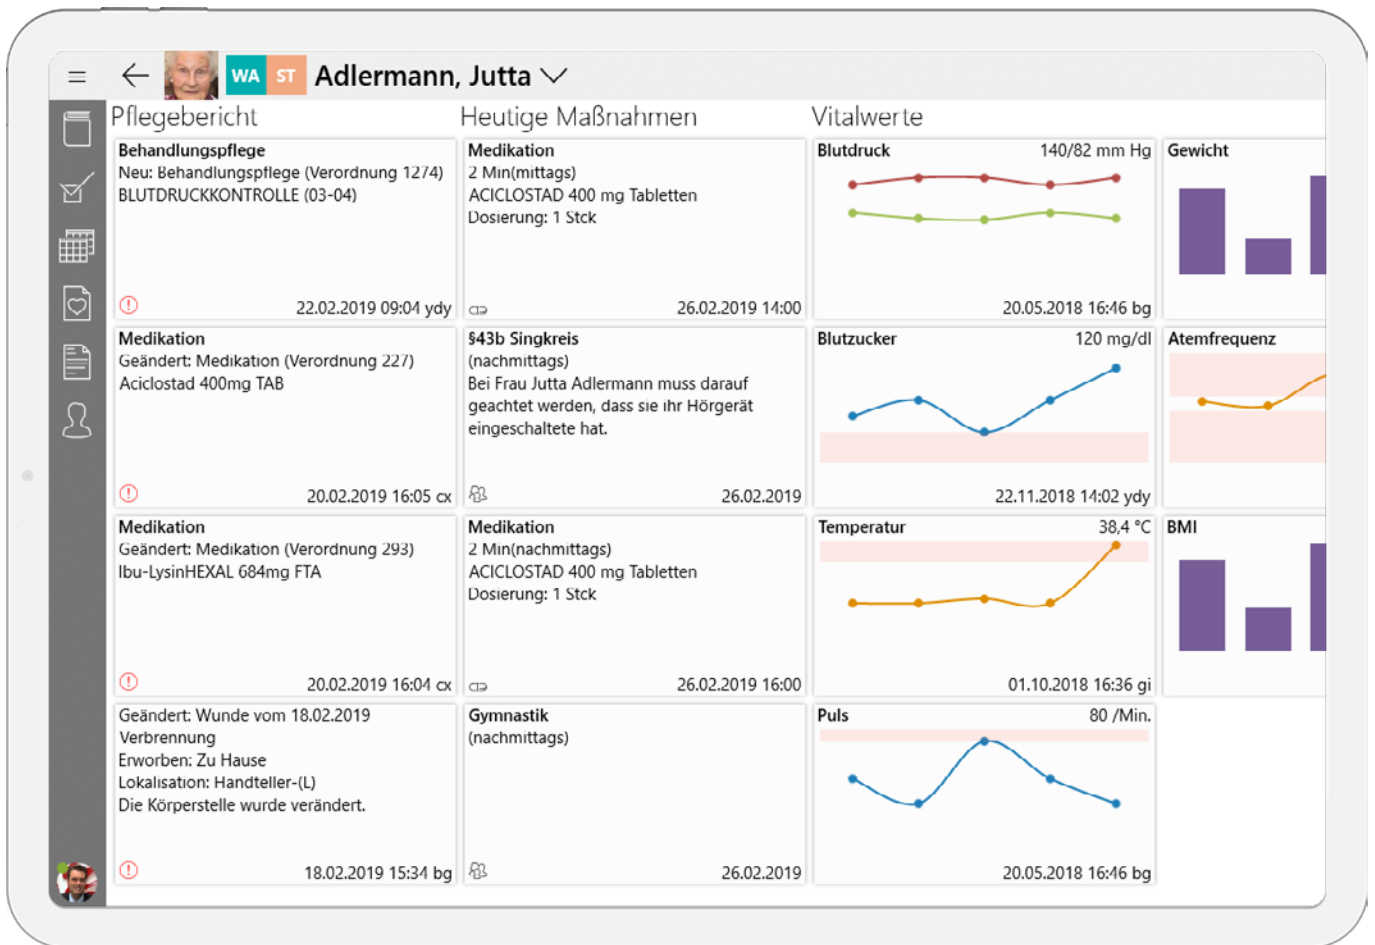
WA ST Adlermann, Jutta

Pflegebericht

Behandlungspflege
Neu: Behandlungspflege (Verordnung 1274)
BLUTDRUCKKONTROLLE (03-04)
22.02.2019 09:04 ydy

Medikation
Geändert: Medikation (Verordnung 227)
Aciclostad 400mg TAB
20.02.2019 16:05 cx

Medikation
Geändert: Medikation (Verordnung 293)
Ibu-LysinHEXAL 684mg FTA
20.02.2019 16:04 cx

Geändert: Wunde vom 18.02.2019
Verbrennung
Erworben: Zu Hause
Lokalisation: Handteller-(L)
Die Körperstelle wurde verändert.
18.02.2019 15:34 bg

Heutige Maßnahmen

Medikation
2 Min(mittags)
ACICLOSTAD 400 mg Tabletten
Dosierung: 1 Stck
26.02.2019 14:00

§43b Singkreis
(nachmittags)
Bei Frau Jutta Adlermann muss darauf geachtet werden, dass sie ihr Hörgerät eingeschaltete hat.
26.02.2019

Medikation
2 Min(nachmittags)
ACICLOSTAD 400 mg Tabletten
Dosierung: 1 Stck
26.02.2019 16:00

Gymnastik
(nachmittags)
26.02.2019

Vitalwerte

Blutdruck 140/82 mm Hg
20.05.2018 16:46 bg

Gewicht

Blutzucker 120 mg/dl
22.11.2018 14:02 ydy

Atemfrequenz

Temperatur 38,4 °C
01.10.2018 16:36 gi

BMI

Puls 80 /Min.
20.05.2018 16:46 bg